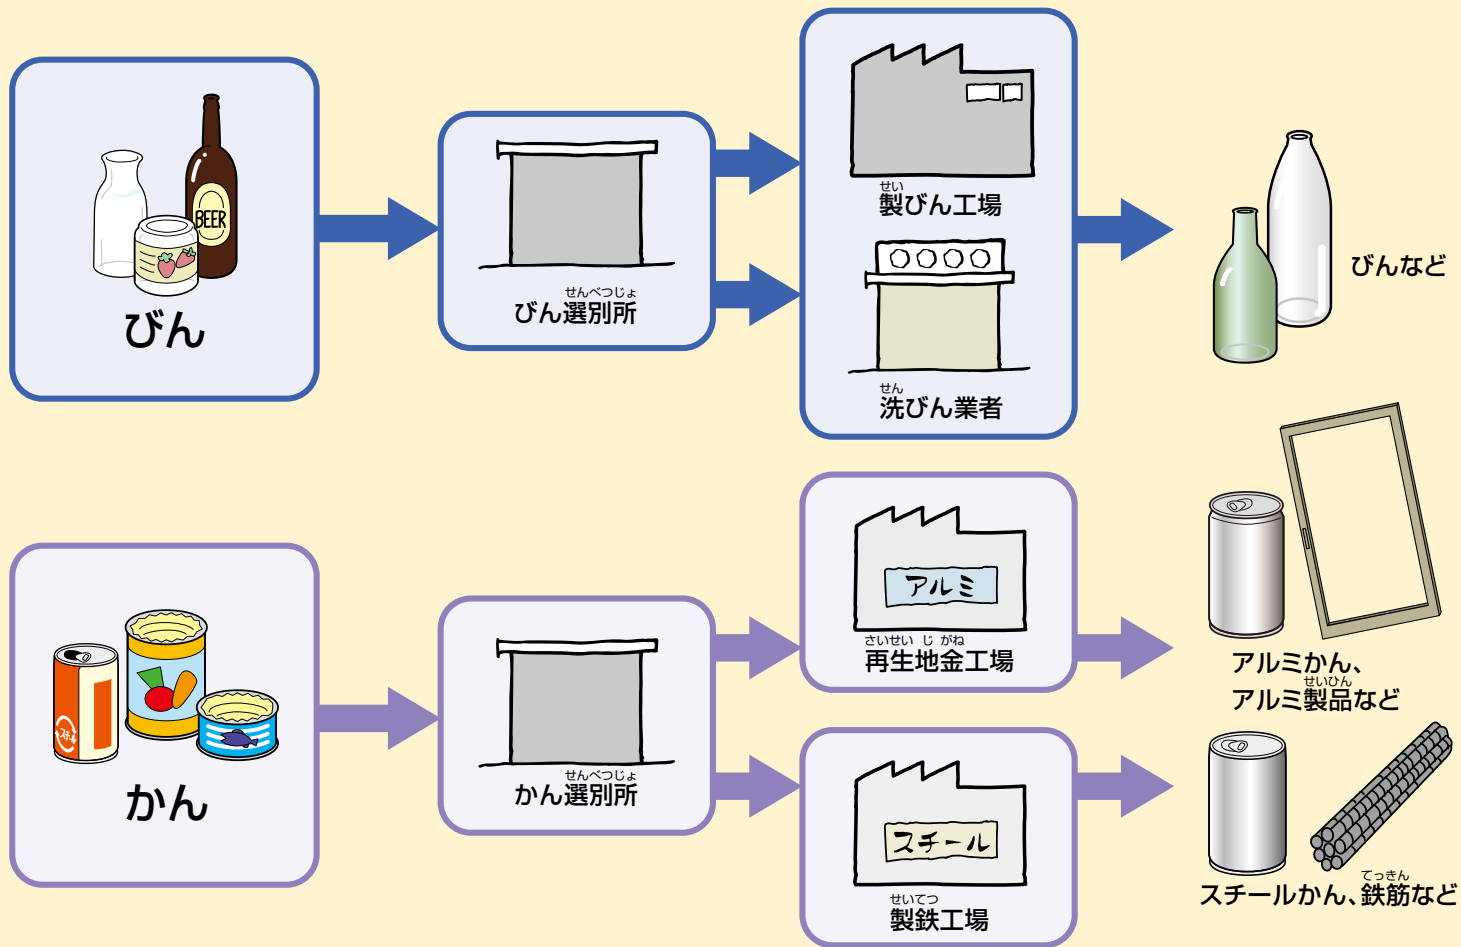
BEER

びん

せんべつじょ
びん選別所

せい
製びん工場

せん
洗びん業者

びんなど

かん

せんべつじょ
かん選別所

アルミ

さいせい じ がね
再生地金工場

スチール

せいてつ
製鉄工場

アルミかん、
せいひん
アルミ製品など

てっきん
スチールかん、鉄筋など